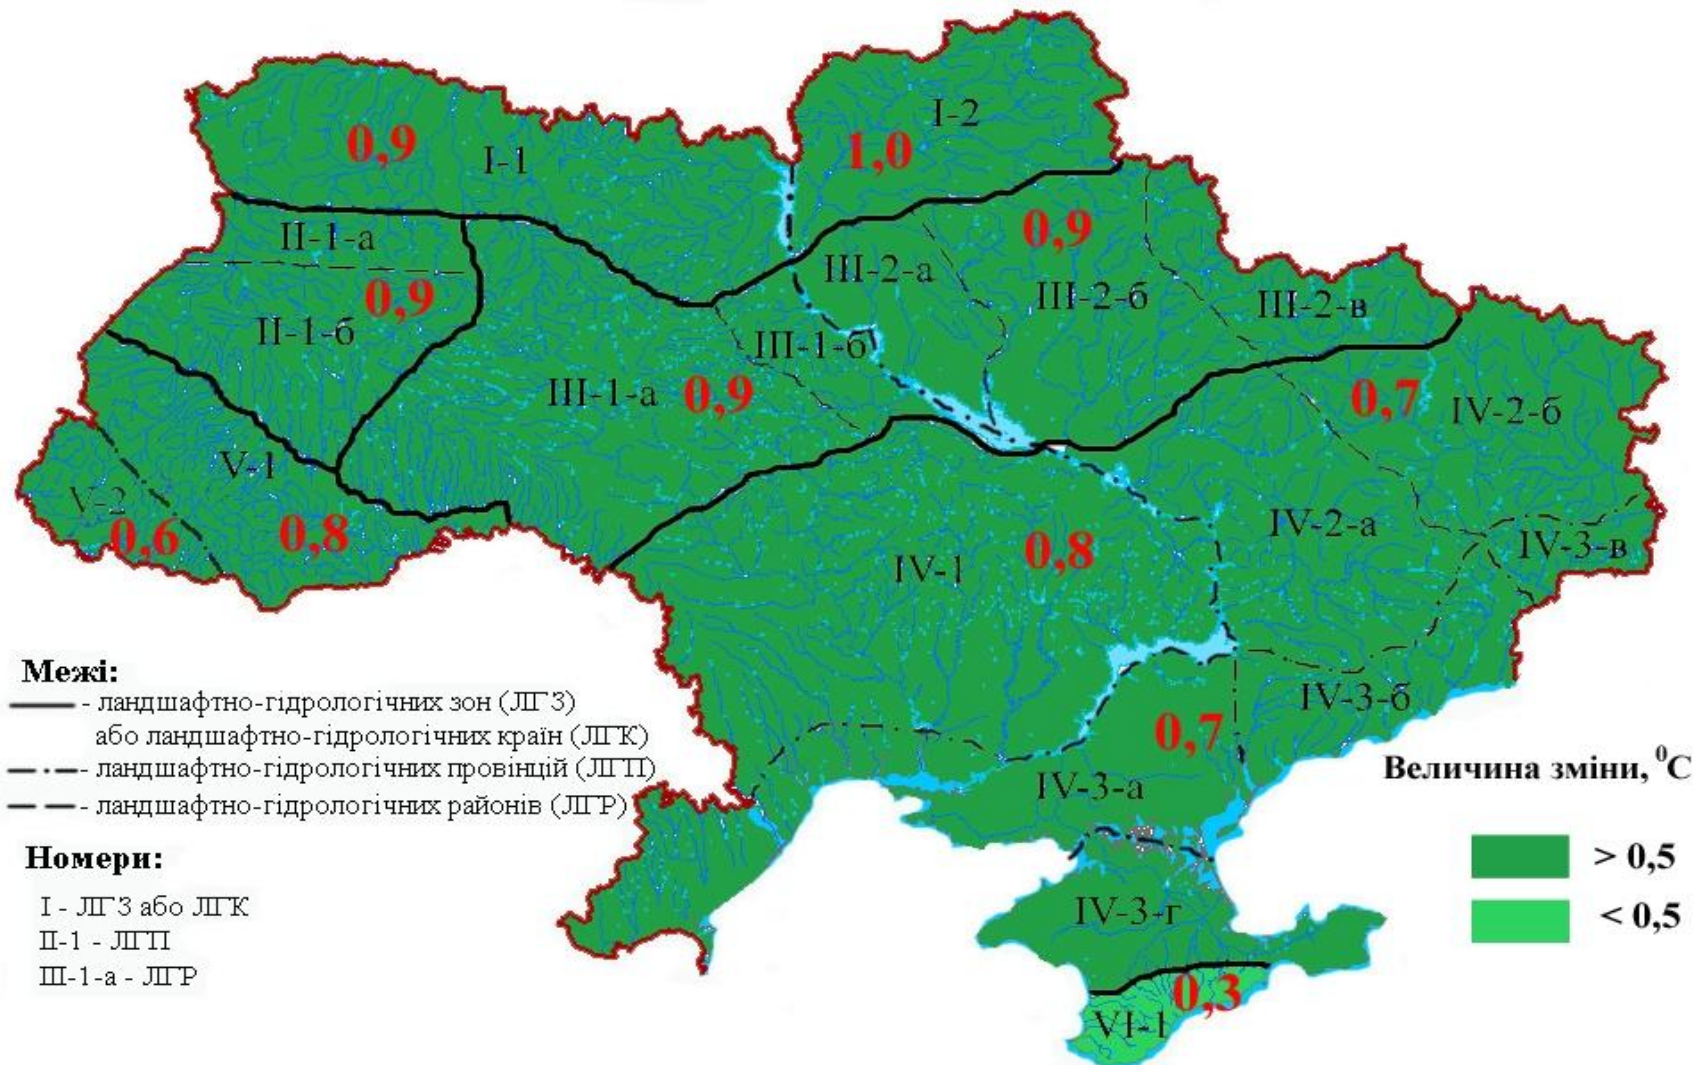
0,9
I-1
1,0
I-2
II-1-а
0,9
III-2-а
0,9
II-1-б
III-2-б
III-2-в
III-1-б
III-1-а
0,9
0,7
IV-2-б
V-1
V-2
0,6
0,8
IV-2-а
IV-1
0,8
IV-3-в
IV-3-б
0,7
IV-3-а
IV-3-г
0,3
VI-1

Межі:
- ландшафтно-гідрологічних зон (ЛГЗ) або ландшафтно-гідрологічних країн (ЛГК)
- ландшафтно-гідрологічних провінцій (ЛГП)
- ландшафтно-гідрологічних районів (ЛГР)

Номери:
I - ЛГЗ або ЛГК
II-1 - ЛГП
III-1-а - ЛГР

Величина зміни, $^0$C
> 0,5
< 0,5